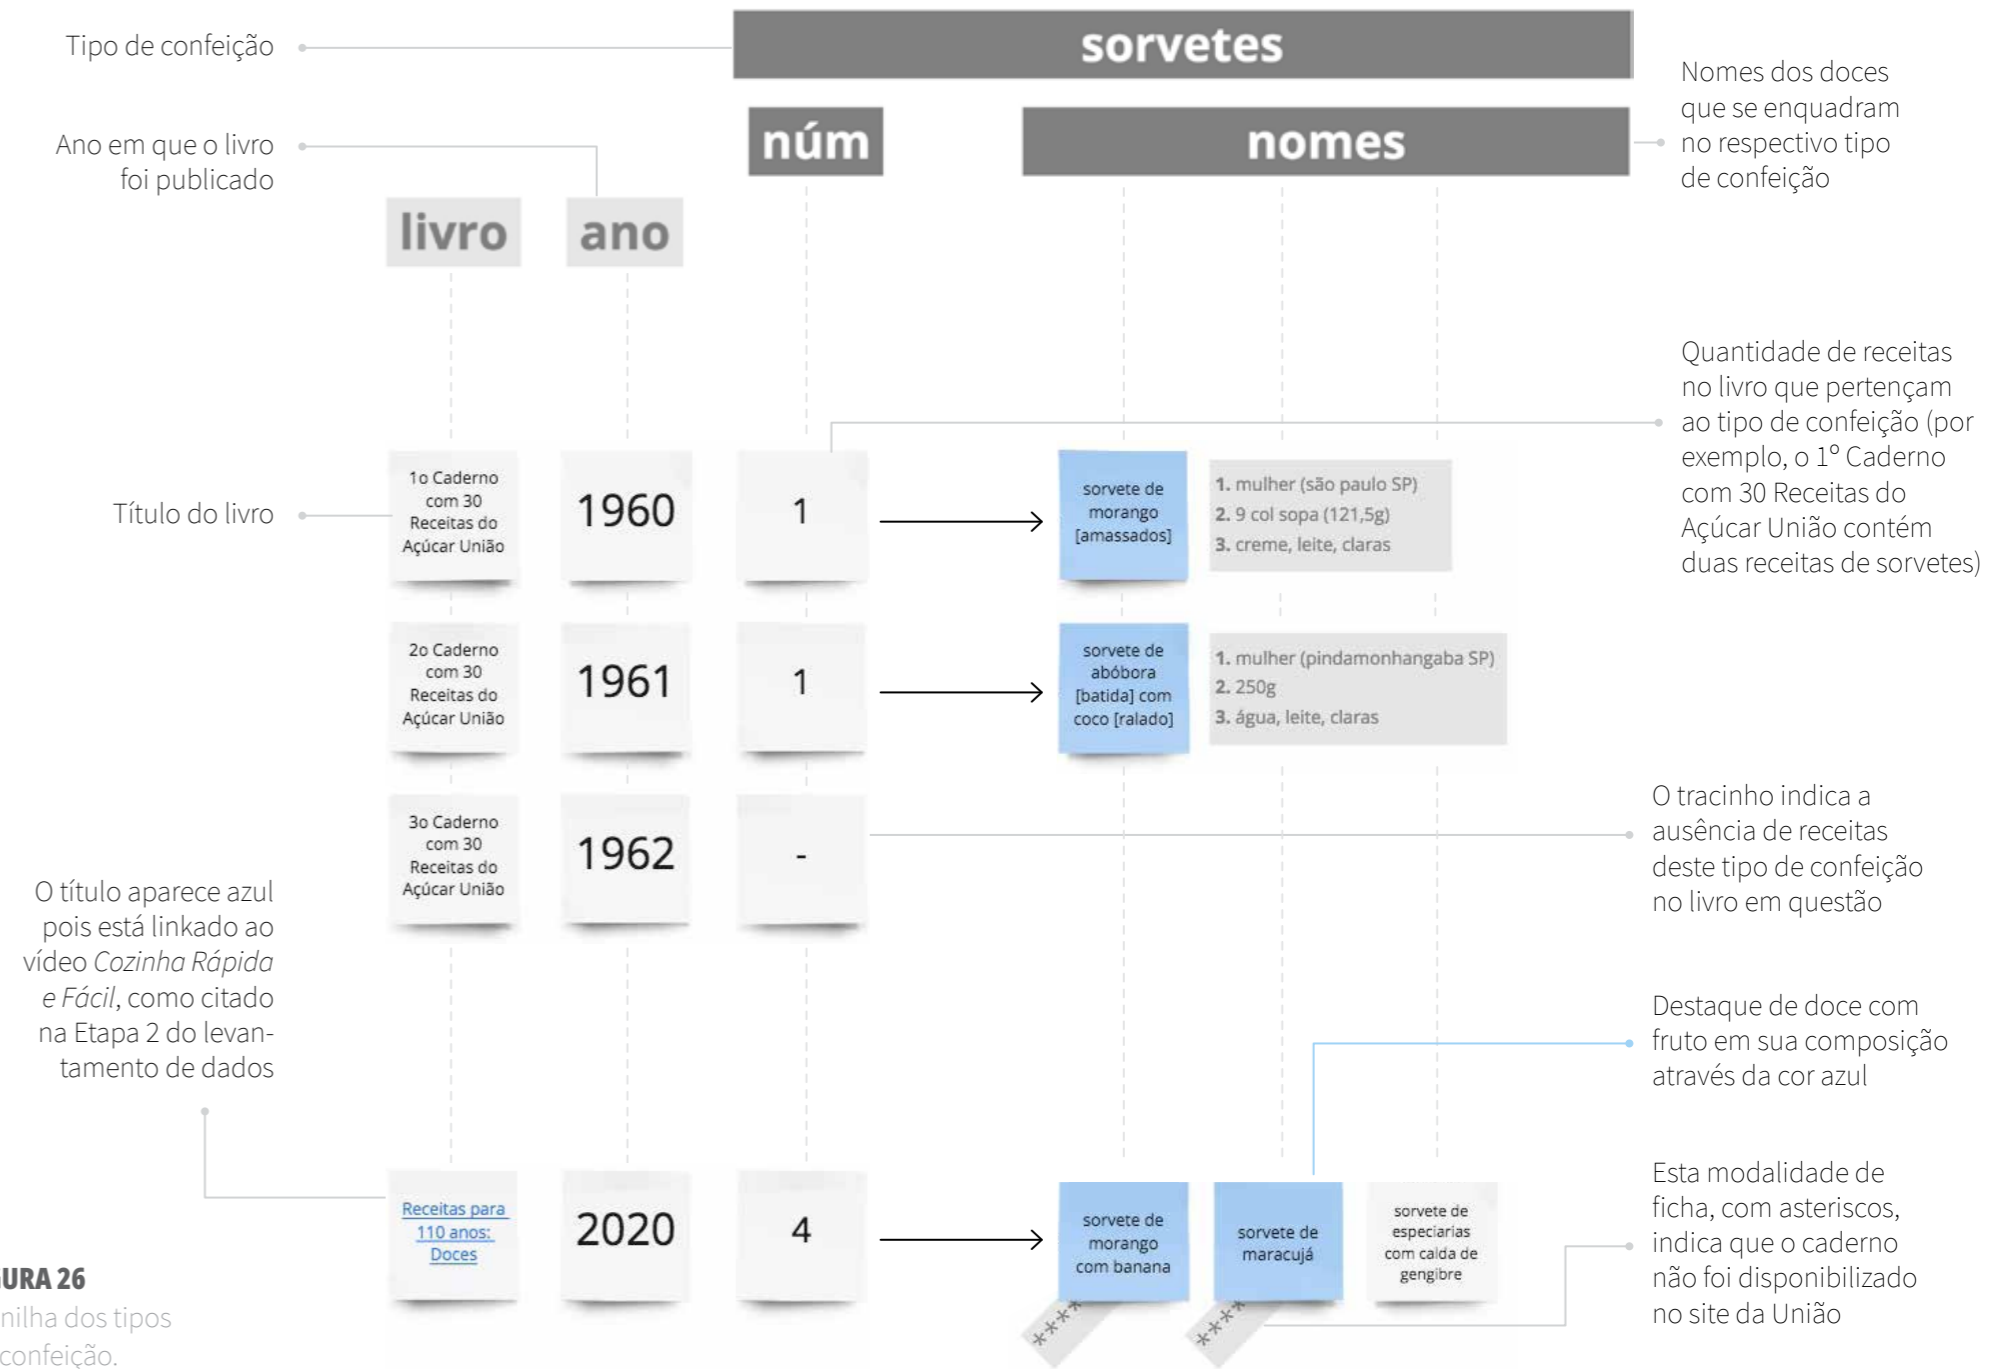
Tipo de confeição

sorvetes

Ano em que o livro foi publicado

núm

nomes

Nomes dos doces que se enquadram no respectivo tipo de confeição

livro

ano

Quantidade de receitas no livro que pertençam ao tipo de confeição (por exemplo, o 1° Caderno com 30 Receitas do Açúcar União contém duas receitas de sorvetes)

Título do livro

1o Caderno com 30 Receitas do Açúcar União

1960

1

sorvete de morango [amassados]

1. mulher (são paulo SP)
2. 9 col sopa (121,5g)
3. creme, leite, claras

2o Caderno com 30 Receitas do Açúcar União

1961

1

sorvete de abóbora [batida] com coco [ralado]

1. mulher (pindamonhangaba SP)
2. 250g
3. água, leite, claras

O tracinho indica a ausência de receitas deste tipo de confeição no livro em questão

3o Caderno com 30 Receitas do Açúcar União

1962

-

O título aparece azul pois está linkado ao vídeo *Cozinha Rápida e Fácil*, como citado na Etapa 2 do levantamento de dados

Destaque de doce com fruto em sua composição através da cor azul

Esta modalidade de ficha, com asteriscos, indica que o caderno não foi disponibilizado no site da União

Receitas para 110 anos: Doces

2020

4

sorvete de morango com banana

sorvete de maracujá

sorvete de especiarias com calda de gengibre

****

****

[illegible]URA 26
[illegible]nilha dos tipos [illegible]confeição.